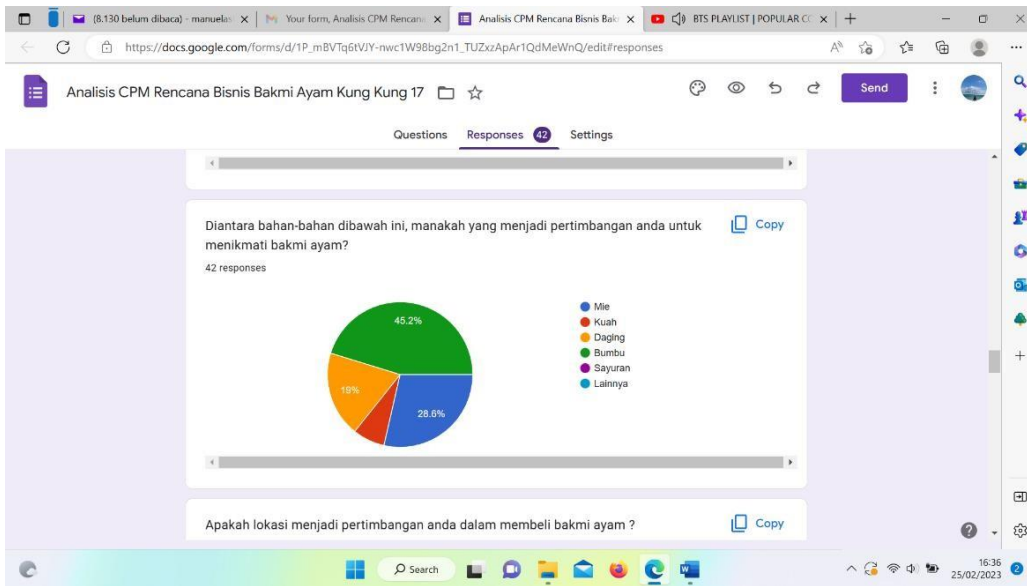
(8.130 belum dibaca) - manuela ×
Your form, Analisis CPM Rencana ×
Analisis CPM Rencana Bisnis Bak ×
BTS PLAYLIST | POPULAR C ×
https://docs.google.com/forms/d/1P_mBVTq6tVJY-nwc1W98bg2n1_TUZxzApAr1QdMeWnQ/edit#responses

Analisis CPM Rencana Bisnis Bakmi Ayam Kung Kung 17

Send

Questions Responses 42 Settings

Diantara bahan-bahan dibawah ini, manakah yang menjadi pertimbangan anda untuk menikmati bakmi ayam?

Copy

42 responses

45.2%
19%
28.6%

Mie
Kuah
Daging
Bumbu
Sayuran
Lainnya

Apakah lokasi menjadi pertimbangan anda dalam membeli bakmi ayam ?

Copy

Search

16:36
25/02/2023